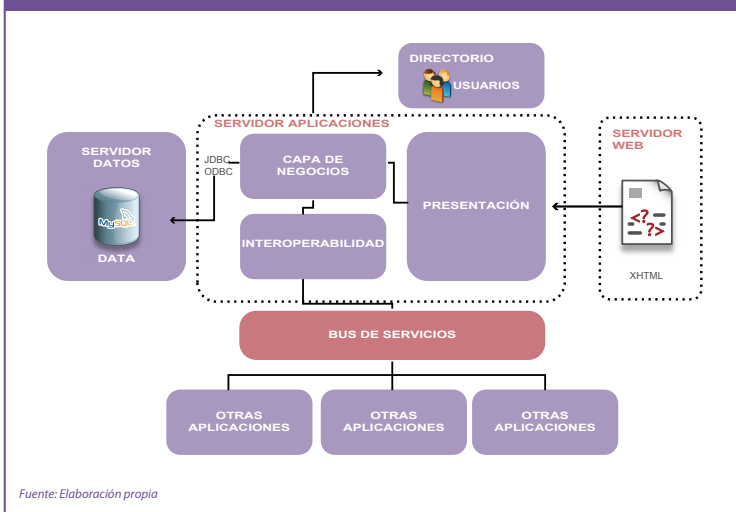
DIRECTORIO
USUARIOS

SERVIDOR APLICACIONES

SERVIDOR DATOS

JDBC
ODBC

CAPA DE NEGOCIOS

PRESENTACIÓN

SERVIDOR WEB

MySQL

DATA

INTEROPERABILIDAD

XHTML

BUS DE SERVICIOS

OTRAS APLICACIONES

OTRAS APLICACIONES

OTRAS APLICACIONES

Fuente: Elaboración propia